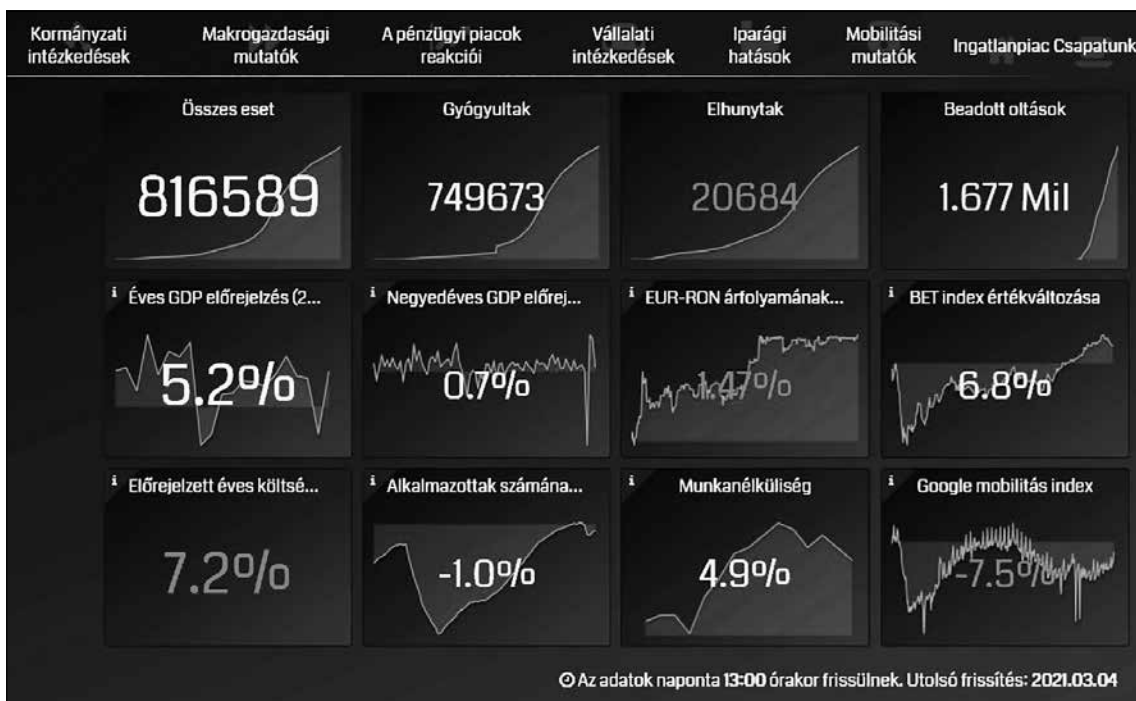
Kormányzati intézkedések | Makrogazdasági mutatók | A pénzügyi piacok reakciói | Vállalati intézkedések | Iparági hatások | Mobilitási mutatók | Ingatlanpiac Csapatunk

Összes eset
816589

Gyógyultak
749673

Elhunytak
20684

Beadott oltások
1.677 Mil

i Éves GDP előrejelzés (2...
5.2%

i Negyedéves GDP előrej...
0.7%

i EUR-RON árfolyamának...
1.47%

i BET index értékváltozása
6.8%

i Előrejelzett éves költsé...
7.2%

i Alkalmazottak számána...
-1.0%

i Munkanélküliség
4.9%

i Google mobilitás index
-7.5%

Az adatok naponta 13:00 órakor frissülnek. Utolsó frissítés: 2021.03.04